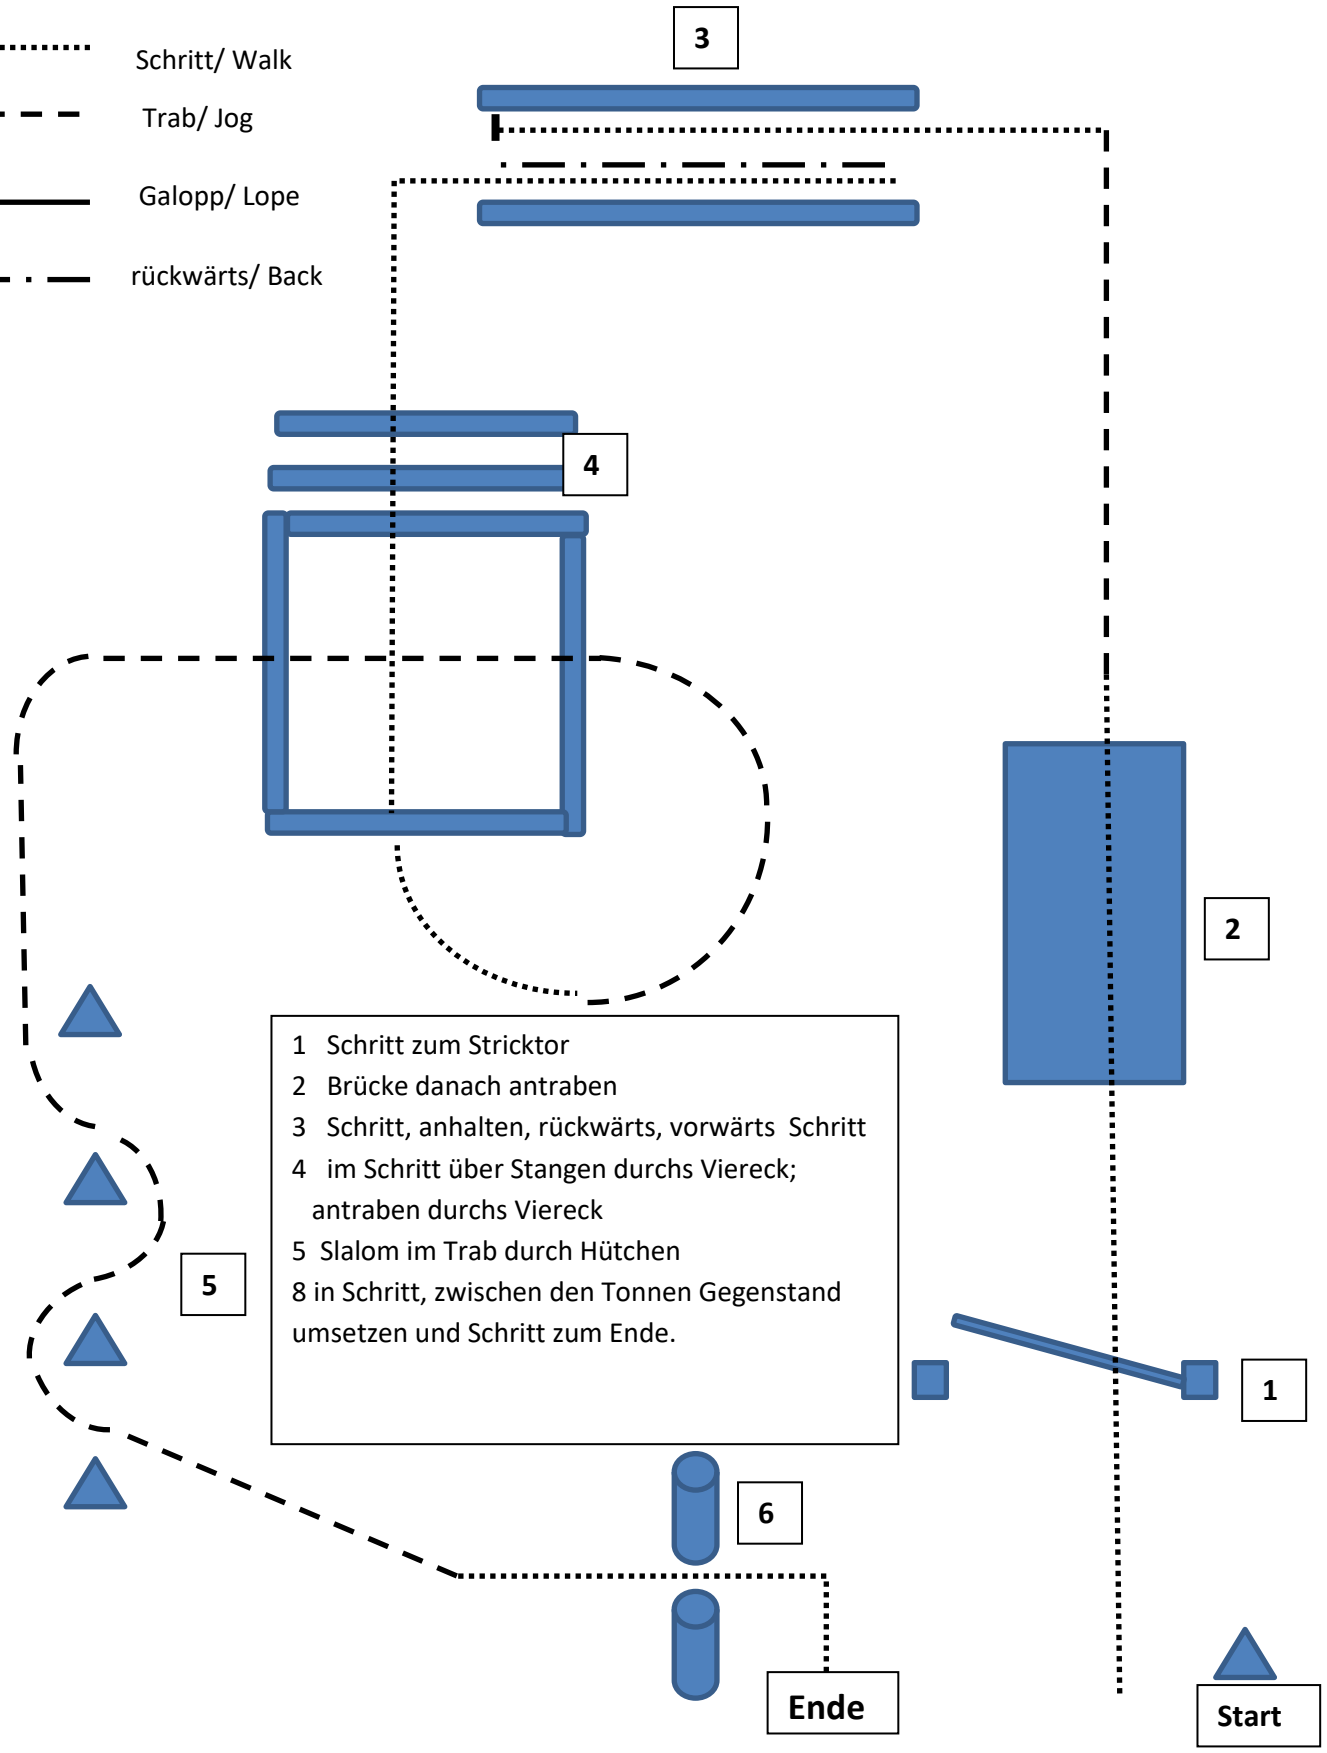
Schritt/ Walk
Trab/ Jog
Galopp/ Lope
rückwärts/ Back

3

4

2

1 Schritt zum Stricktor
2 Brücke danach antraben
3 Schritt, anhalten, rückwärts, vorwärts Schritt
4 im Schritt über Stangen durchs Viereck; antraben durchs Viereck
5 Slalom im Trab durch Hütchen
8 in Schritt, zwischen den Tonnen Gegenstand umsetzen und Schritt zum Ende.

5

1

6

Ende

Start